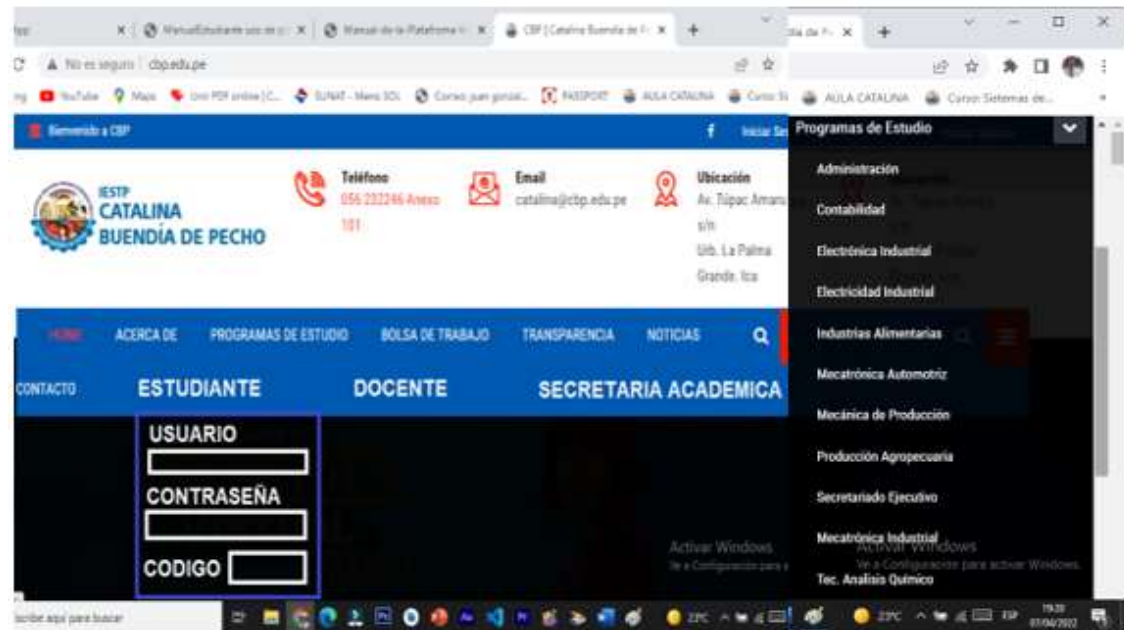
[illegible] | ManualEstudiante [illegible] | Manual de la Plataforma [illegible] | CBP | Catalina Buendía de P... | +

No es seguro | cbp.edu.pe

YouTube | Maps | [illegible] | SUNAT - Menú SOL | Correo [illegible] | PASSPORT | AULA CATALINA | Curso Si... | AULA CATALINA | Curso Sistemas de...

Bienvenido a CBP

Iniciar Se...

IESTP CATALINA BUENDÍA DE PECHO

Teléfono
056 232246 Anexo 101

Email
catalina@cbp.edu.pe

Ubicación
Av. Túpac Amaru s/n Urb. La Palma Grande. Ica

HOME | ACERCA DE | PROGRAMAS DE ESTUDIO | BOLSA DE TRABAJO | TRANSPARENCIA | NOTICIAS

CONTACTO | ESTUDIANTE | DOCENTE | SECRETARIA ACADEMICA

USUARIO

CONTRASEÑA

CODIGO

Programas de Estudio

Administración
Contabilidad
Electrónica Industrial
Electricidad Industrial
Industrias Alimentarias
Mecatrónica Automotriz
Mecánica de Producción
Producción Agropecuaria
Secretariado Ejecutivo
Mecatrónica Industrial
Tec. Analisis Químico

Activar Windows
Ve a Configuración para activar Windows.

Escribe aquí para buscar

22°C | ESP | 19:20 | 07/04/2022